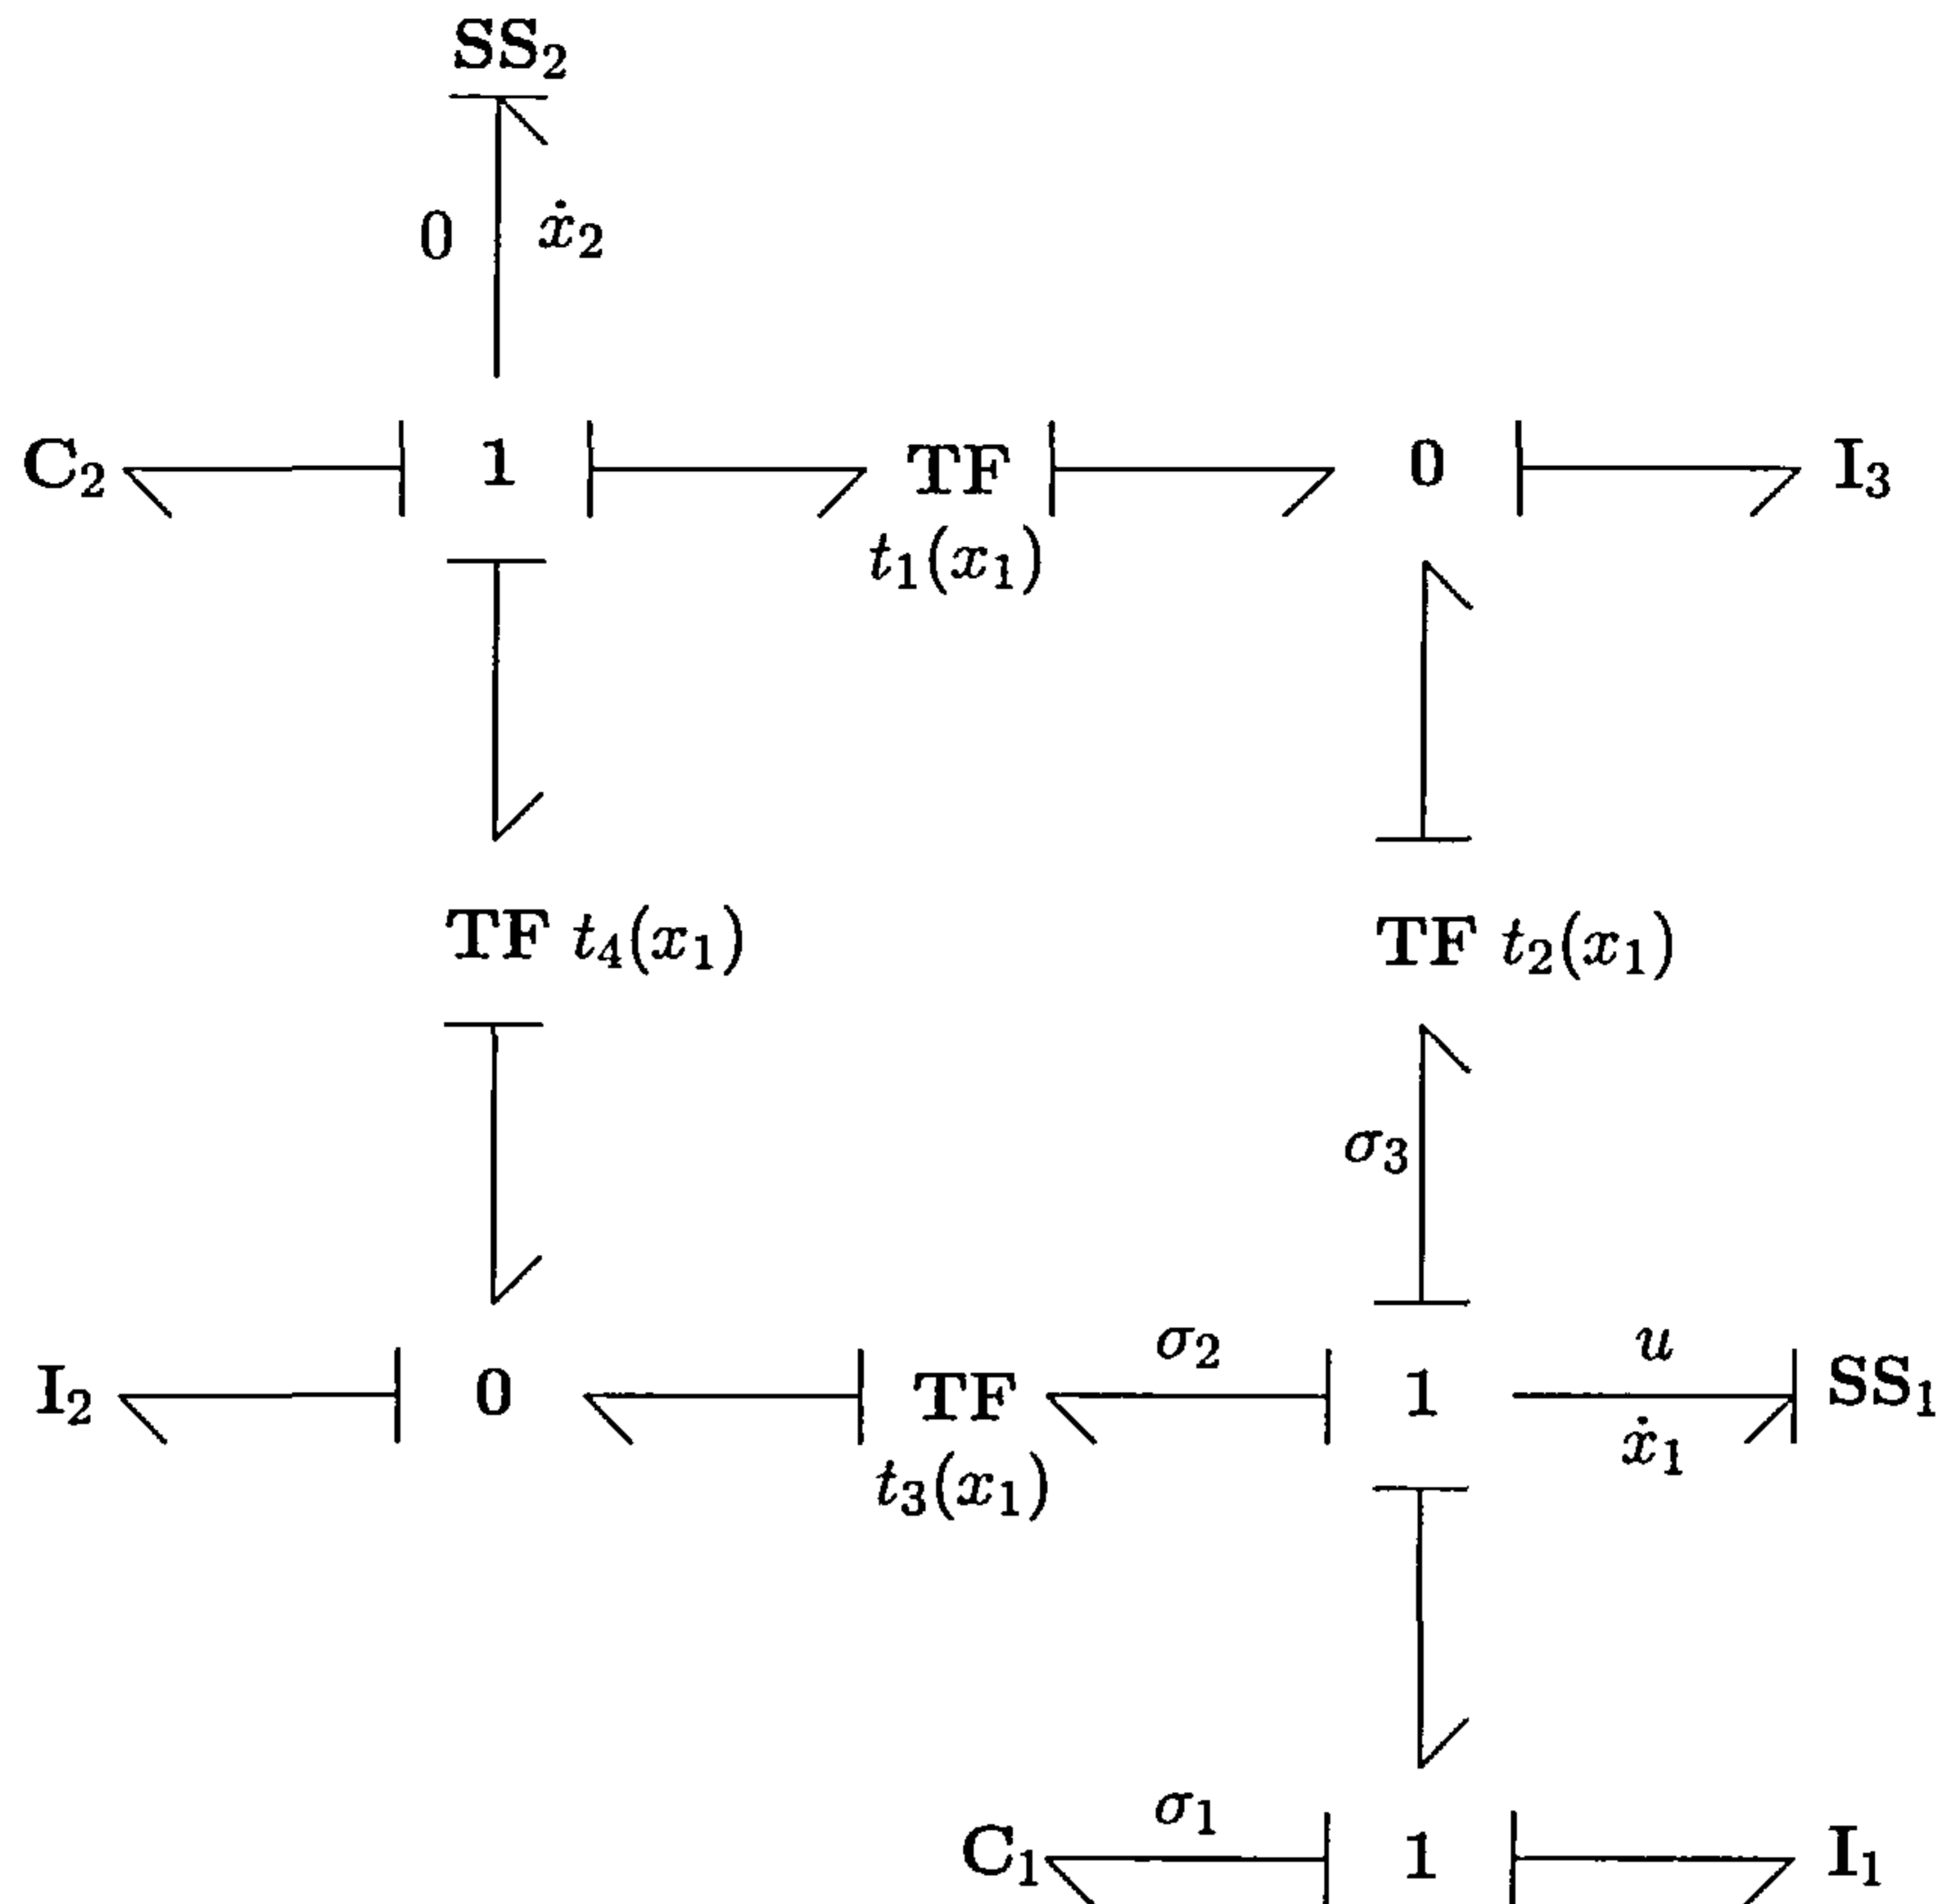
$\mathbf{SS}_2$

0 $\dot{x}_2$

$\mathbf{C}_2$ 1 TF 0 $\mathbf{I}_3$

$t_1(x_1)$

TF $t_4(x_1)$ TF $t_2(x_1)$

$\sigma_3$

$\sigma_2$ $u$

$\mathbf{I}_2$ 0 TF 1 $\mathbf{SS}_1$

$t_3(x_1)$ $\dot{x}_1$

$\sigma_1$

$\mathbf{C}_1$ 1 $\mathbf{I}_1$